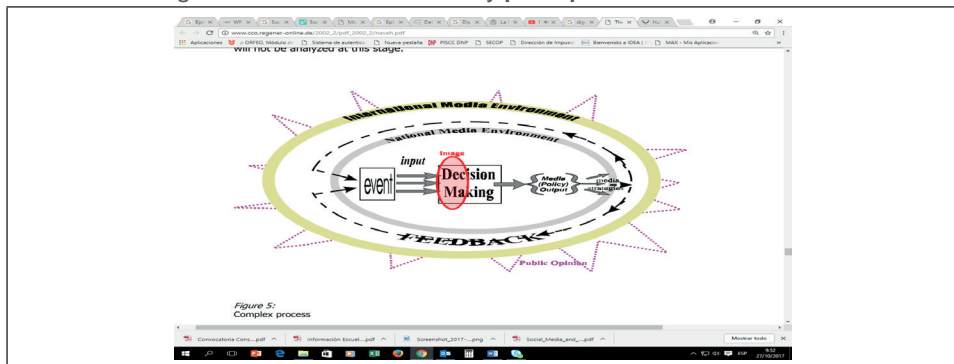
www.cco.regener-online.de/2002_2/pdf_2002_2/naveh.pdf

Aplicaciones | ORFEO, Módulo de | Sistema de autentica | Nueva pestaña | PISCC DNP | SECOP | Dirección de Impuest | Bienvenido a IDEA | MAX - Mis Aplicacio

will not be analyzed at this stage.

International Media Environment

National Media Environment

input

Image

event

Decision Making

Media (Policy) Output

media strategies

FEEDBACK

Public Opinion

Figure 5:
Complex process

Convocatoria Cons....pdf
Información Escuel....pdf
Screenshot_2017-....png
Social_Media_and_....pdf
Mostrar todo

ESP 27/10/2017